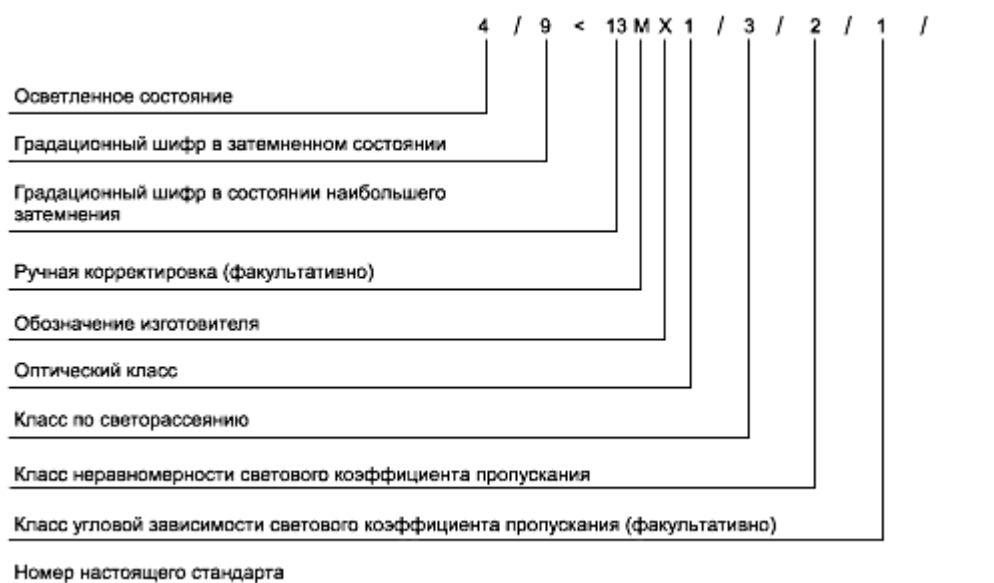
4 / 9 < 13 M X 1 / 3 / 2 / 1 /

Осветленное состояние

Градационный шифр в затемненном состоянии

Градационный шифр в состоянии наибольшего затемнения

Ручная корректировка (факультативно)

Обозначение изготовителя

Оптический класс

Класс по светорассеянию

Класс неравномерности светового коэффициента пропускания

Класс угловой зависимости светового коэффициента пропускания (факультативно)

Номер настоящего стандарта